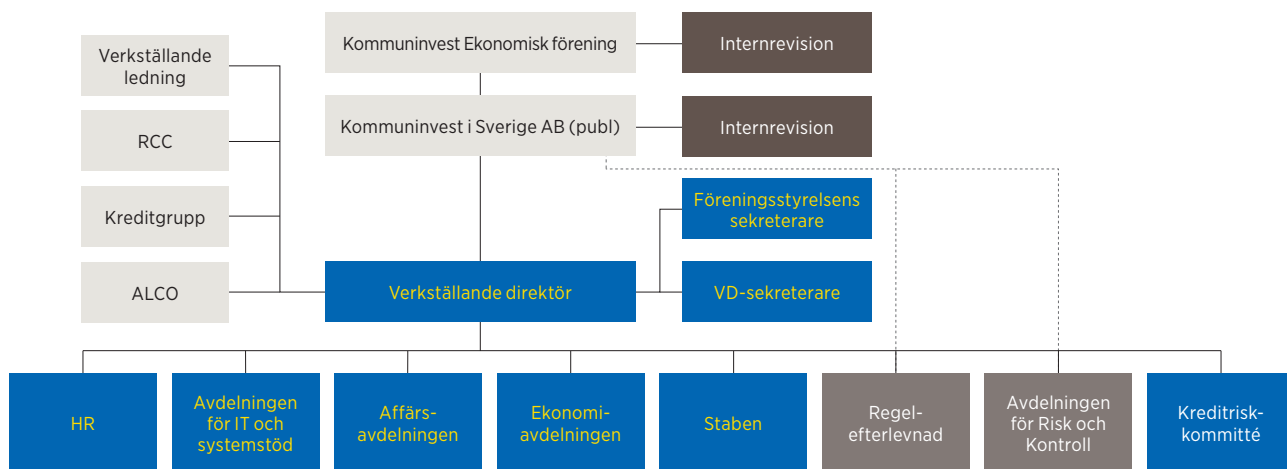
Verkställande ledning

RCC

Kreditgrupp

ALCO

Kommuninvest Ekonomisk förening

Internrevision

Kommuninvest i Sverige AB (publ)

Internrevision

Föreningsstyrelsens sekreterare

Verkställande direktör

VD-sekreterare

HR

Avdelningen för IT och systemstöd

Affärs-avdelningen

Ekonomi-avdelningen

Staben

Regel-efterlevnad

Avdelningen för Risk och Kontroll

Kreditrisk-kommitté